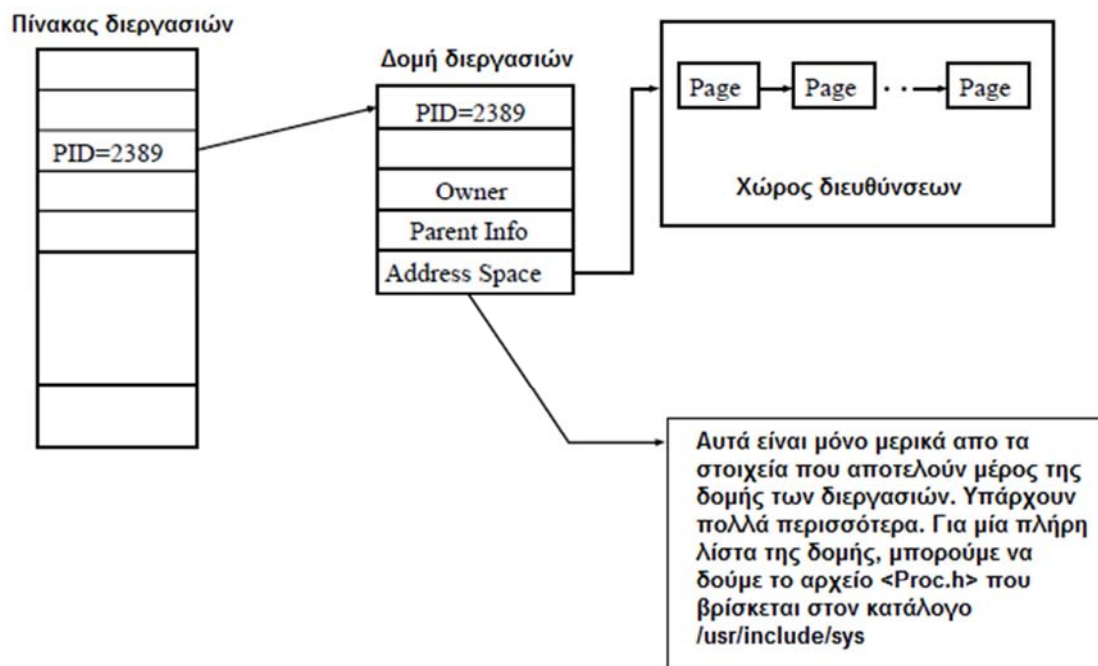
Πίνακας διεργασιών

PID=2389

Δομή διεργασιών

PID=2389

Owner

Parent Info

Address Space

Page

Page

Page

Χώρος διευθύνσεων

Αυτά είναι μόνο μερικά απο τα στοιχεία που αποτελούν μέρος της δομής των διεργασιών. Υπάρχουν πολλά περισσότερα. Για μία πλήρη λίστα της δομής, μπορούμε να δούμε το αρχείο <Proc.h> που βρίσκεται στον κατάλογο /usr/include/sys